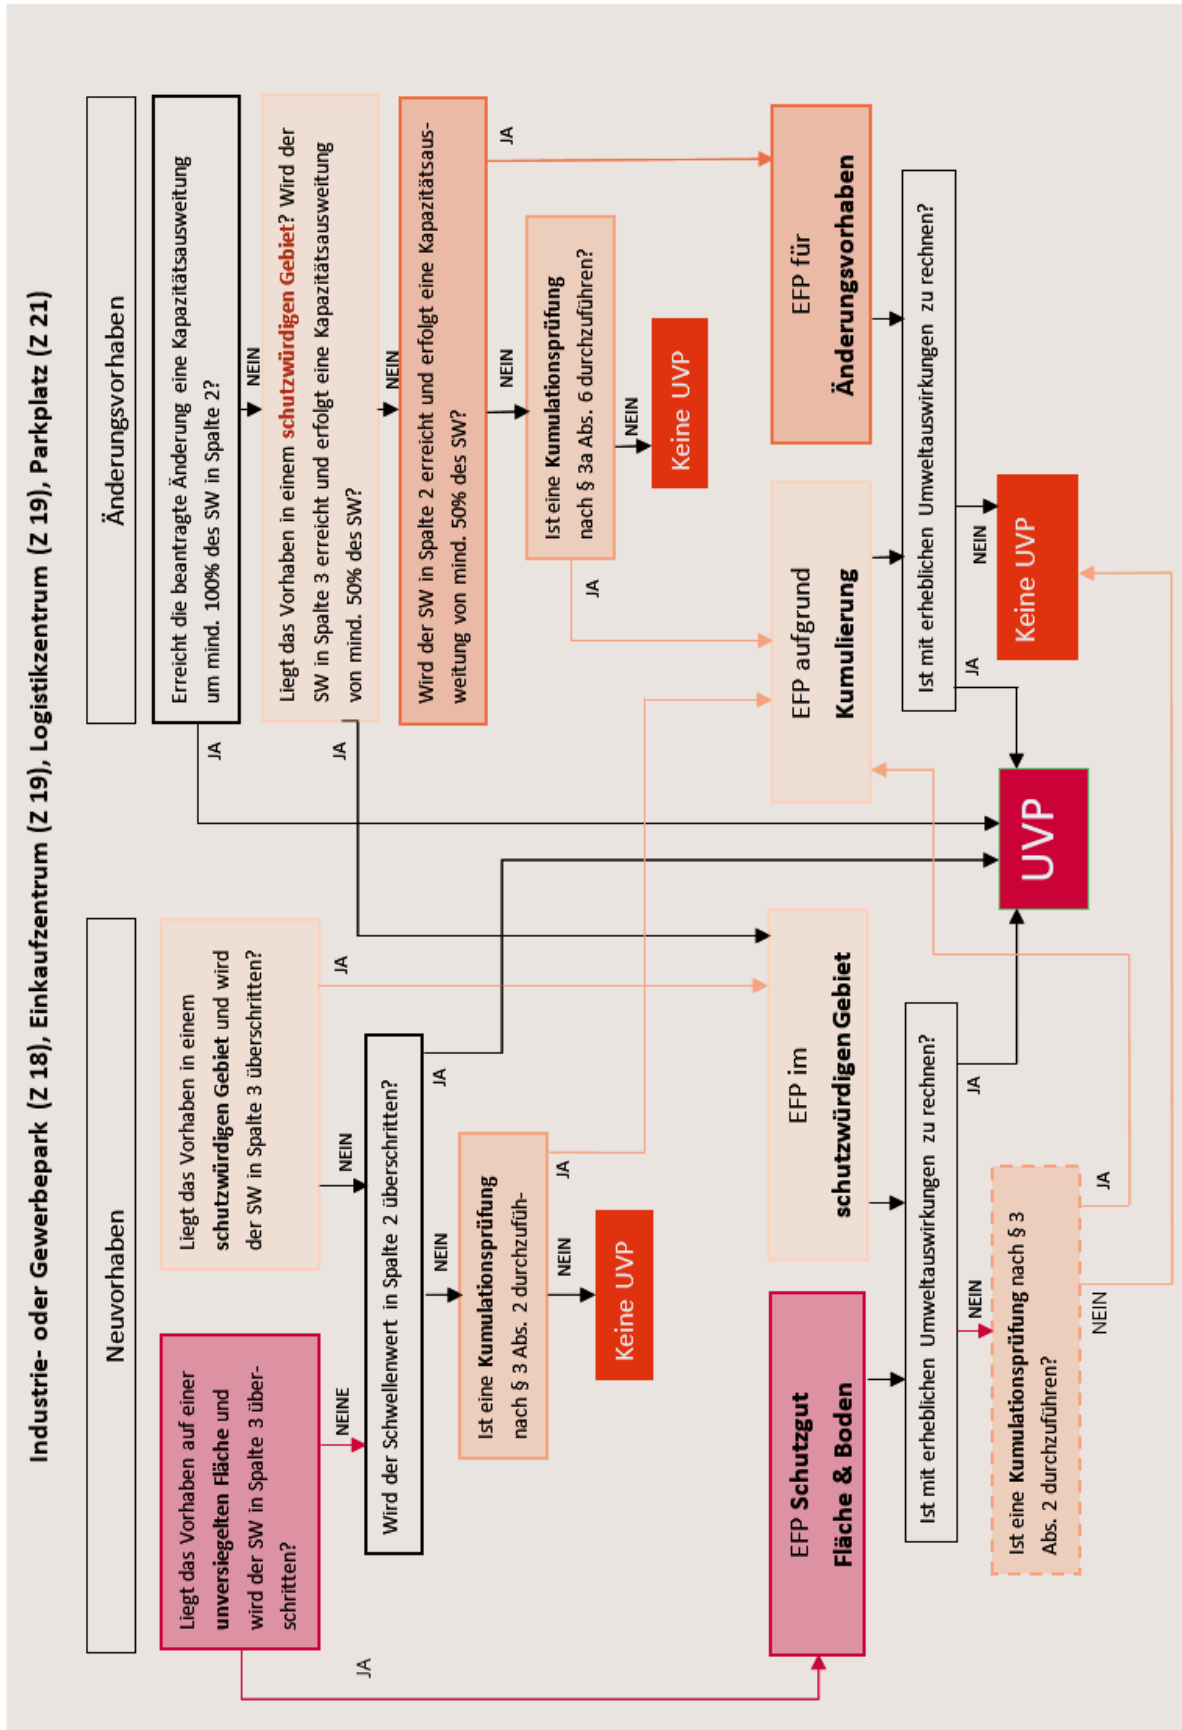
Industrie- oder Gewerbepark (Z 18), Einkaufzentrum (Z 19), Logistikzentrum (Z 19), Parkplatz (Z 21)

Neuvorhaben

Liegt das Vorhaben auf einer **unversiegelten Fläche** und wird der SW in Spalte 3 überschritten?

JA

NEINE

Liegt das Vorhaben in einem **schutzwürdigen Gebiet** und wird der SW in Spalte 3 überschritten?

JA

NEIN

Wird der Schwellenwert in Spalte 2 überschritten?

JA

NEIN

Ist eine **Kumulationsprüfung** nach § 3 Abs. 2 durchzuführen?

JA

NEIN

Keine UVP

EFP **Schutzgut Fläche & Boden**

EFP im **schutzwürdigen Gebiet**

Ist mit erheblichen Umweltauswirkungen zu rechnen?

JA

NEIN

Ist eine **Kumulationsprüfung** nach § 3 Abs. 2 durchzuführen?

JA

NEIN

Änderungsvorhaben

Erreicht die beantragte Änderung eine Kapazitätsausweitung um mind. 100% des SW in Spalte 2?

JA

NEIN

Liegt das Vorhaben in einem **schutzwürdigen Gebiet**? Wird der SW in Spalte 3 erreicht und erfolgt eine Kapazitätsausweitung von mind. 50% des SW?

JA

NEIN

Wird der SW in Spalte 2 erreicht und erfolgt eine Kapazitätsausweitung von mind. 50% des SW?

JA

NEIN

Ist eine **Kumulationsprüfung** nach § 3a Abs. 6 durchzuführen?

JA

NEIN

Keine UVP

EFP für **Änderungsvorhaben**

EFP aufgrund **Kumulierung**

Ist mit erheblichen Umweltauswirkungen zu rechnen?

JA

NEIN

Keine UVP

UVP